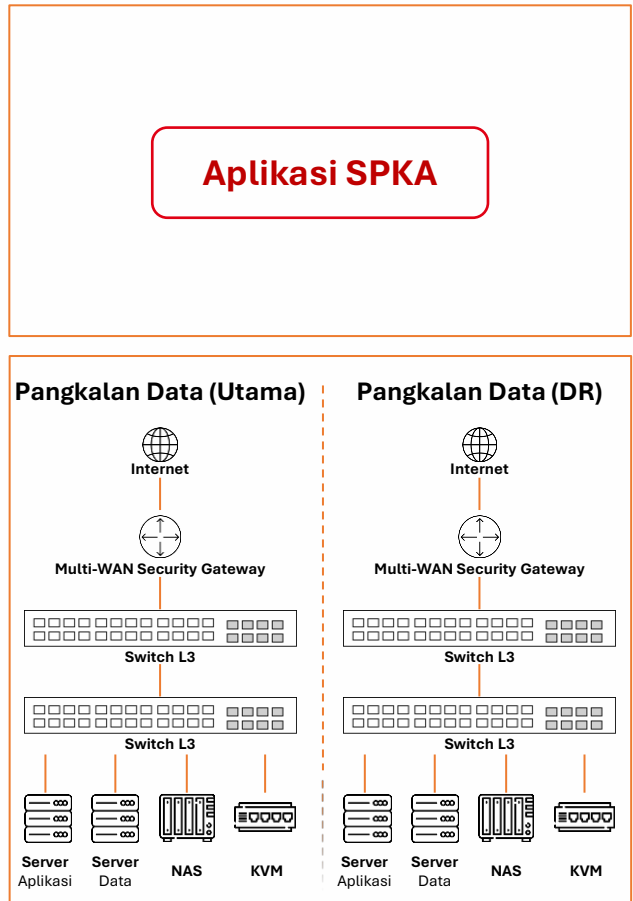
Aplikasi SPKA

Pangkalan Data (Utama)

Internet

Multi-WAN Security Gateway

Switch L3

Switch L3

Server Aplikasi

Server Data

NAS

KVM

Pangkalan Data (DR)

Internet

Multi-WAN Security Gateway

Switch L3

Switch L3

Server Aplikasi

Server Data

NAS

KVM